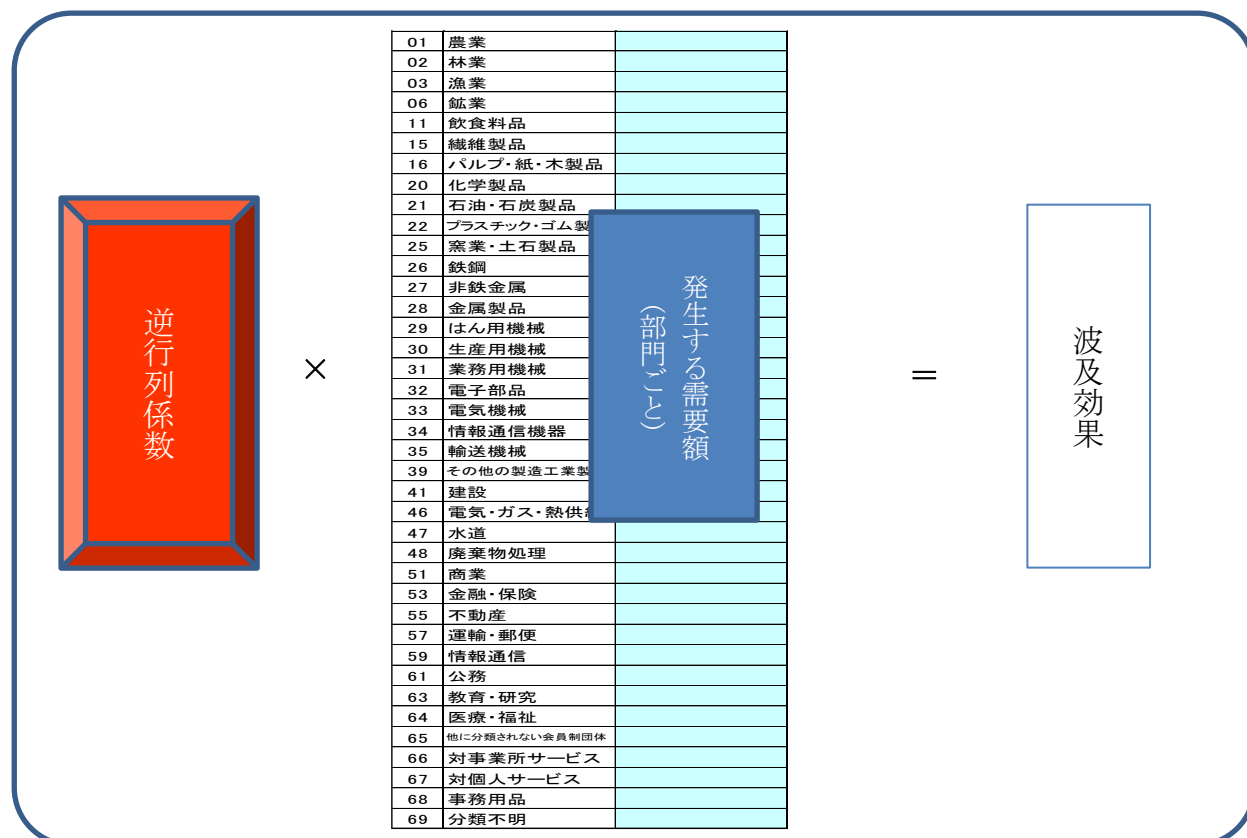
逆行列係数

×

| | | |
|---|---|---|
| 01 | 農業 | |
| 02 | 林業 | |
| 03 | 漁業 | |
| 06 | 鉱業 | |
| 11 | 飲食料品 | |
| 15 | 繊維製品 | |
| 16 | パルプ・紙・木製品 | |
| 20 | 化学製品 | |
| 21 | 石油・石炭製品 | |
| 22 | プラスチック・ゴム製 | |
| 25 | 窯業・土石製品 | |
| 26 | 鉄鋼 | |
| 27 | 非鉄金属 | |
| 28 | 金属製品 | |
| 29 | はん用機械 | |
| 30 | 生産用機械 | |
| 31 | 業務用機械 | |
| 32 | 電子部品 | |
| 33 | 電気機械 | |
| 34 | 情報通信機器 | |
| 35 | 輸送機械 | |
| 39 | その他の製造工業製 | |
| 41 | 建設 | |
| 46 | 電気・ガス・熱供 | |
| 47 | 水道 | |
| 48 | 廃棄物処理 | |
| 51 | 商業 | |
| 53 | 金融・保険 | |
| 55 | 不動産 | |
| 57 | 運輸・郵便 | |
| 59 | 情報通信 | |
| 61 | 公務 | |
| 63 | 教育・研究 | |
| 64 | 医療・福祉 | |
| 65 | 他に分類されない会員制団体 | |
| 66 | 対事業所サービス | |
| 67 | 対個人サービス | |
| 68 | 事務用品 | |
| 69 | 分類不明 | |

発生する需要額
(部門ごと)

=

波及効果